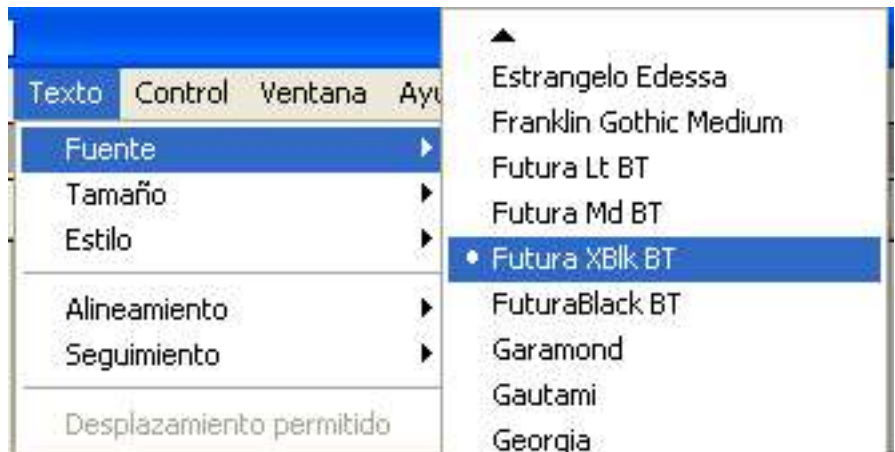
Texto Control Ventana Ayu

Fuente
Tamaño
Estilo
Alineamiento
Seguimiento
Desplazamiento permitido

Estrangelo Edessa
Franklin Gothic Medium
Futura Lt BT
Futura Md BT
• Futura XBlk BT
FuturaBlack BT
Garamond
Gautami
Georgia